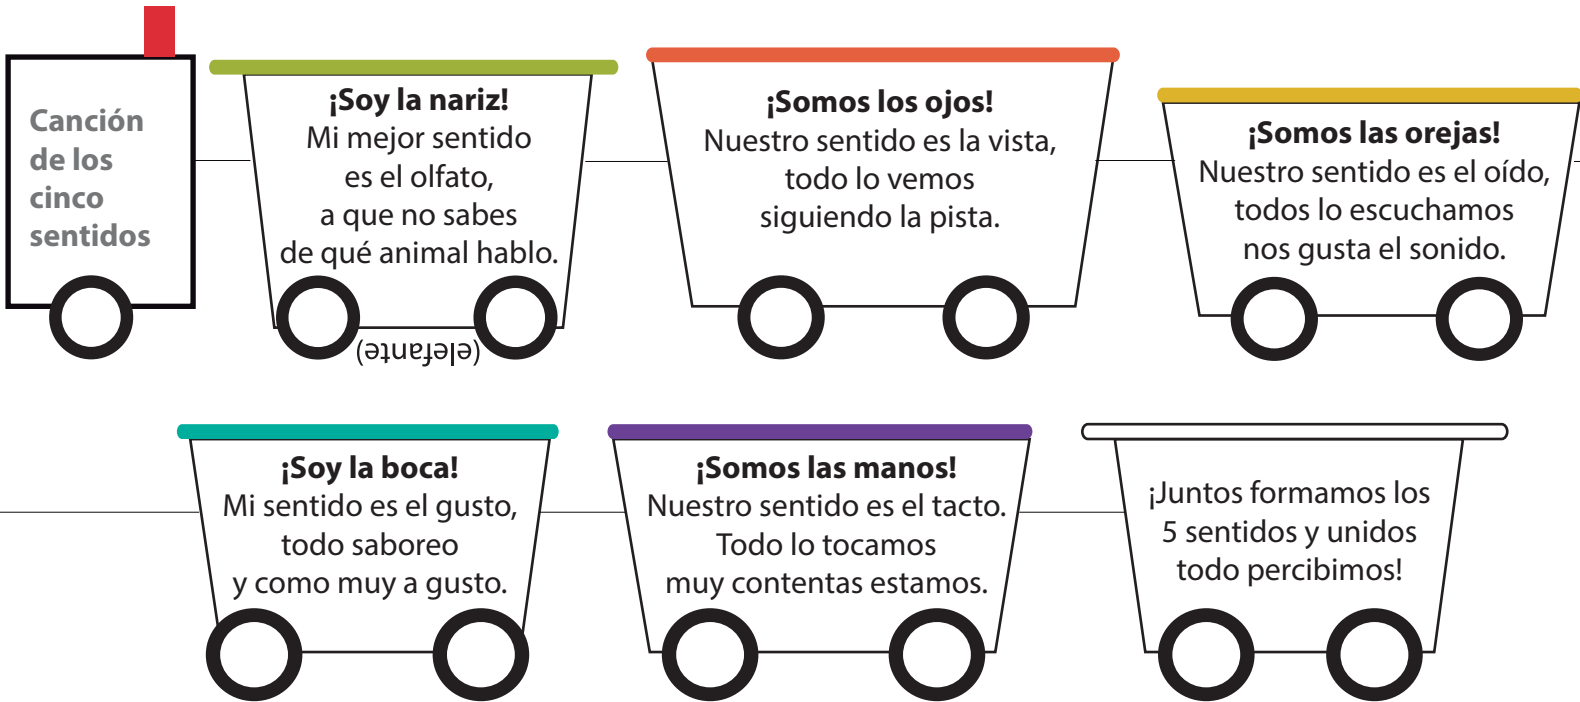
Canción de los cinco sentidos

**¡Soy la nariz!**
Mi mejor sentido es el olfato, a que no sabes de qué animal hablo.

(elefante)

**¡Somos los ojos!**
Nuestro sentido es la vista, todo lo vemos siguiendo la pista.

**¡Somos las orejas!**
Nuestro sentido es el oído, todos lo escuchamos nos gusta el sonido.

**¡Soy la boca!**
Mi sentido es el gusto, todo saboreo y como muy a gusto.

**¡Somos las manos!**
Nuestro sentido es el tacto. Todo lo tocamos muy contentas estamos.

¡Juntos formamos los 5 sentidos y unidos todo percibimos!